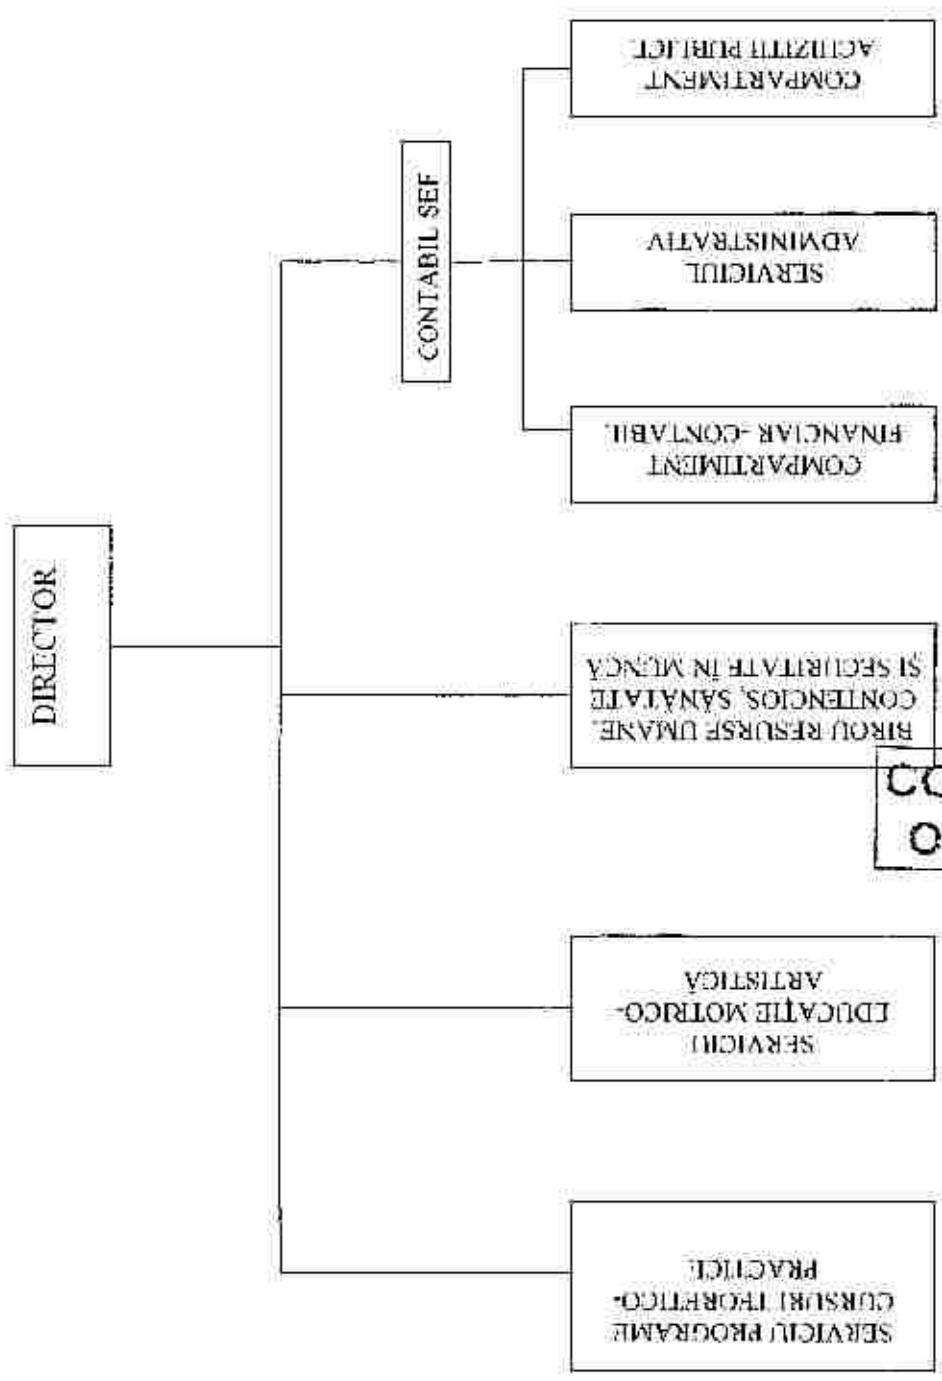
DIRECTOR

CONTABIL SEF

COMPARTIMENT ACHIZITII PUBLICE

SERVICIUL ADMINISTRATIV

COMPARTIMENT FINANCIAR-CONTABIL

BIROU RESURSE UMANE, CONTENCIOS, SĂNĂTATE ȘI SECURITATE ÎN MUNCĂ

CO O

SERVICIU EDUCATIE MOTRICO-ARTISTICA

SERVICIU PROGRAME CURSURI TEORETICO-PRACTICE